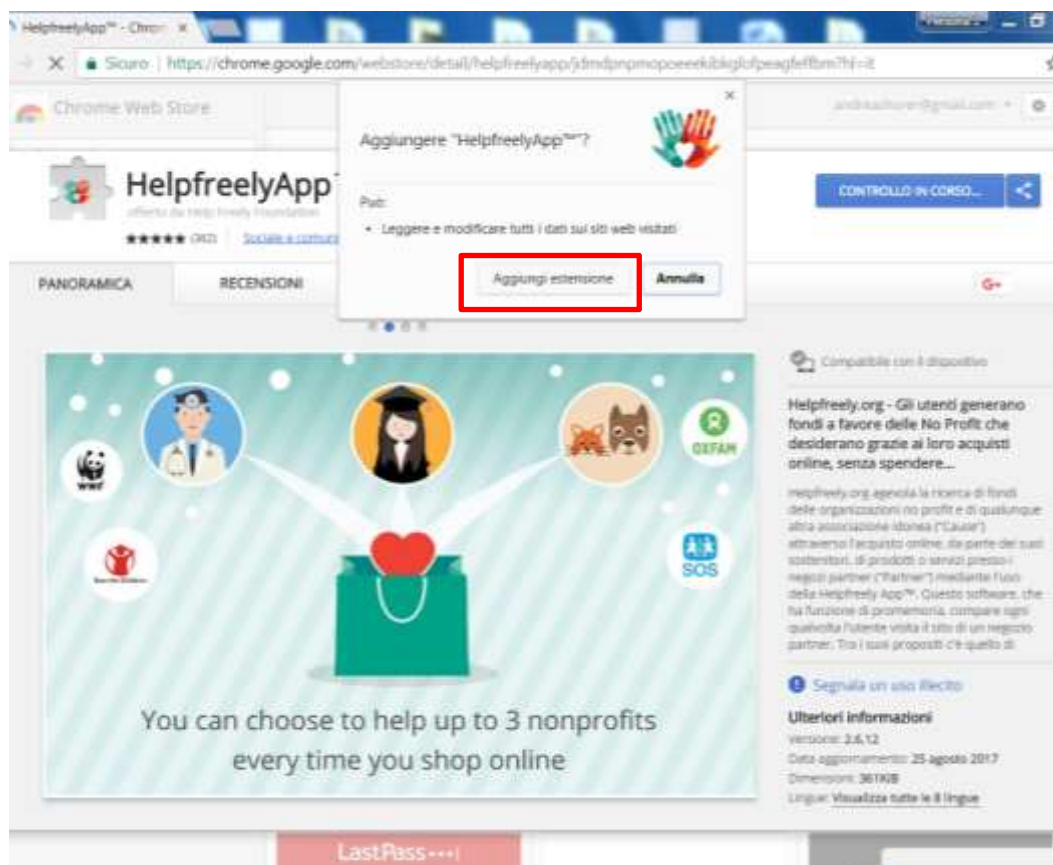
HelpfreelyApp™ - Chrom ×

Sicuro | https://chrome.google.com/webstore/detail/helpfreelyapp/jdmdpnpmopoeeekibkglofpeagfeffbm?hl=it

Chrome Web Store

andrea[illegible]@gmail.com

HelpfreelyApp™

offerto da Help Freely Foundation

★★★★★ (362) Sociale e comun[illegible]

Aggiungere "HelpfreelyApp™"?

Può:

• Leggere e modificare tutti i dati sui siti web visitati

Aggiungi estensione

Annulla

CONTROLLO IN CORSO...

PANORAMICA

RECENSIONI

G+

WWF

OXFAM

SOS

You can choose to help up to 3 nonprofits every time you shop online

Compatibile con il dispositivo

Helpfreely.org - Gli utenti generano fondi a favore delle No Profit che desiderano grazie ai loro acquisti online, senza spendere...

Helpfreely.org agevola la ricerca di fondi delle organizzazioni no profit e di qualunque altra associazione idonea ("Cause") attraverso l'acquisto online, da parte dei suoi sostenitori, di prodotti o servizi presso i negozi partner ("Partner") mediante l'uso della Helpfreely App™. Questo software, che ha funzione di promemoria, compare ogni qualvolta l'utente visita il sito di un negozio partner. Tra i suoi propositi c'è quello di

Segnala un uso illecito

Ulteriori informazioni

Versione: 2.6.12

Data aggiornamento: 25 agosto 2017

Dimensioni: 361KiB

Lingue: Visualizza tutte le 8 lingue

LastPass